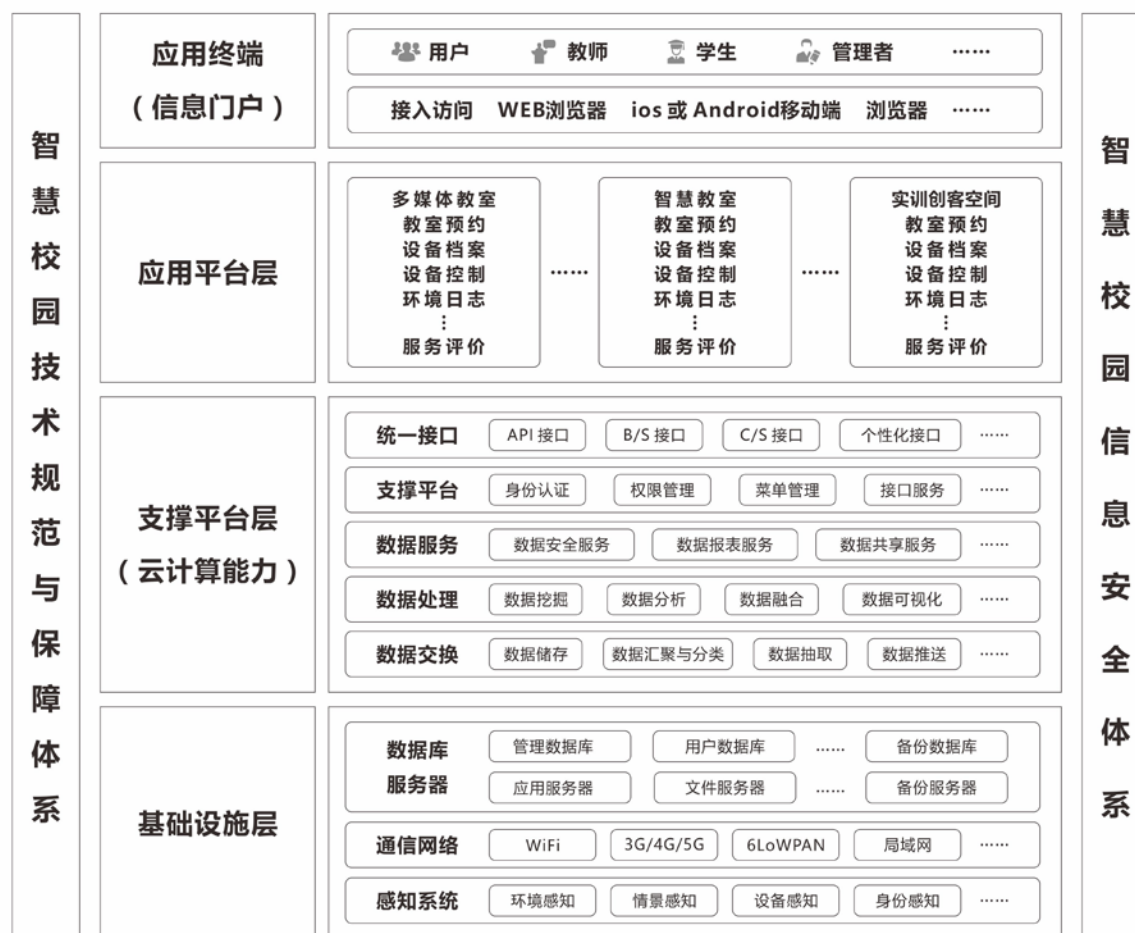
智慧校园技术规范与保障体系

应用终端
（信息门户）

用户　教师　学生　管理者　……

接入访问　WEB浏览器　ios 或 Android移动端　浏览器　……

应用平台层

多媒体教室
教室预约
设备档案
设备控制
环境日志
⋮
服务评价

……

智慧教室
教室预约
设备档案
设备控制
环境日志
⋮
服务评价

……

实训创客空间
教室预约
设备档案
设备控制
环境日志
⋮
服务评价

支撑平台层
（云计算能力）

统一接口　API 接口　B/S 接口　C/S 接口　个性化接口　……

支撑平台　身份认证　权限管理　菜单管理　接口服务　……

数据服务　数据安全服务　数据报表服务　数据共享服务　……

数据处理　数据挖掘　数据分析　数据融合　数据可视化　……

数据交换　数据储存　数据汇聚与分类　数据抽取　数据推送　……

基础设施层

数据库
服务器
管理数据库　用户数据库　……　备份数据库
应用服务器　文件服务器　……　备份服务器

通信网络　WiFi　3G/4G/5G　6LoWPAN　局域网　……

感知系统　环境感知　情景感知　设备感知　身份感知　……

智慧校园信息安全体系